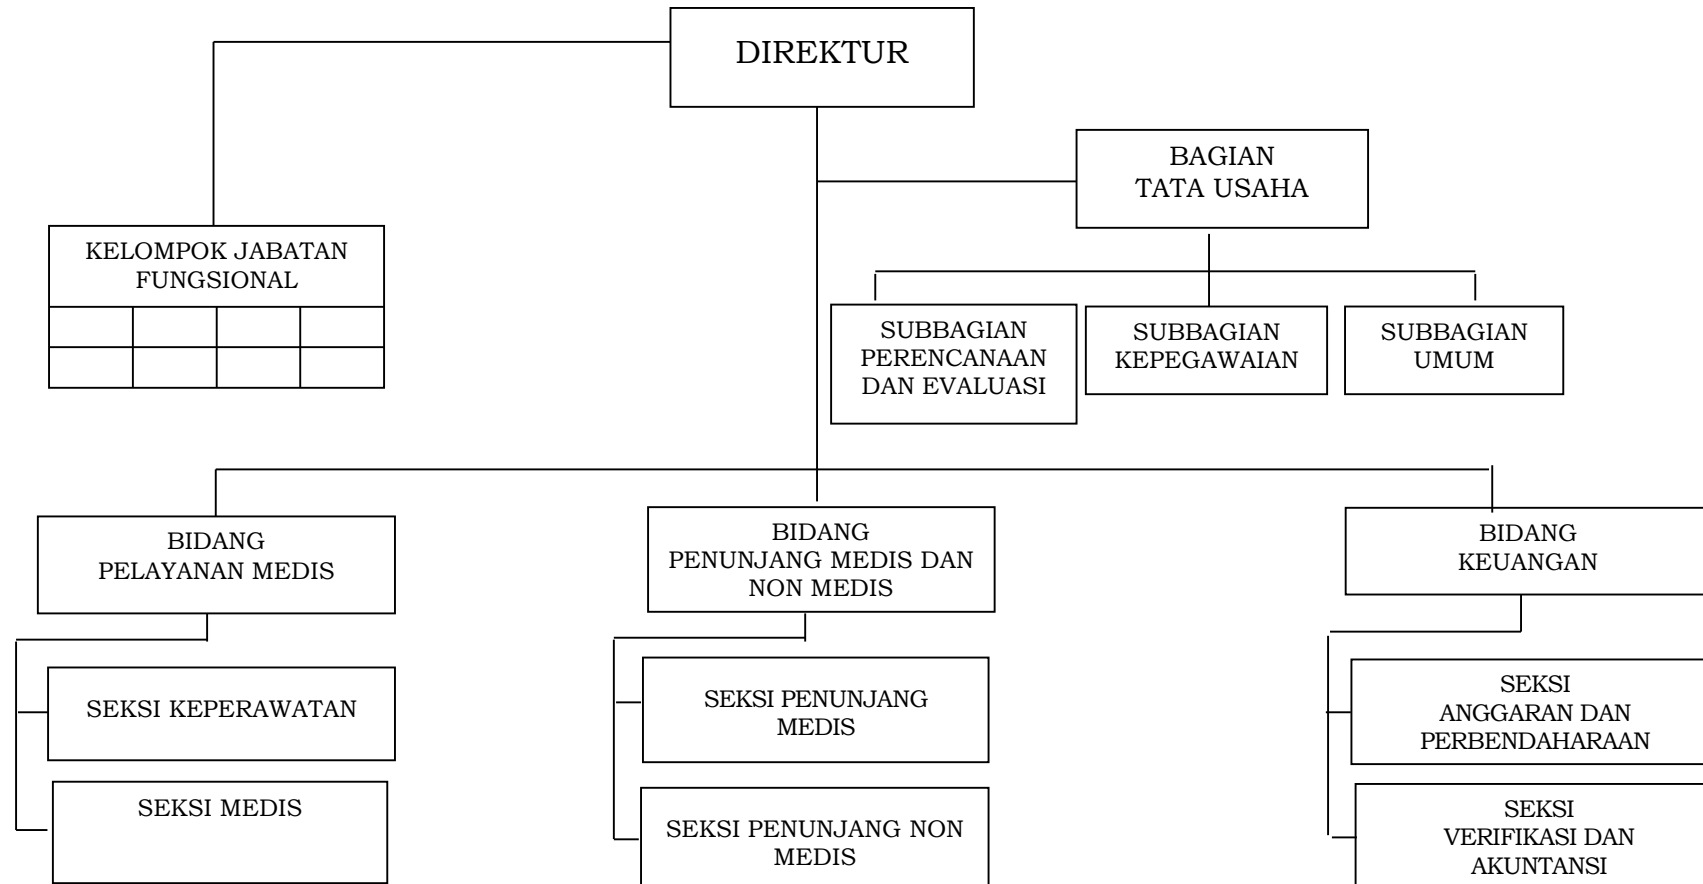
DIREKTUR

BAGIAN
TATA USAHA

KELOMPOK JABATAN
FUNGSIONAL

SUBBAGIAN
PERENCANAAN
DAN EVALUASI

SUBBAGIAN
KEPEGAWAIAN

SUBBAGIAN
UMUM

BIDANG
PELAYANAN MEDIS

BIDANG
PENUNJANG MEDIS DAN
NON MEDIS

BIDANG
KEUANGAN

SEKSI KEPERAWATAN

SEKSI MEDIS

SEKSI PENUNJANG
MEDIS

SEKSI PENUNJANG NON
MEDIS

SEKSI
ANGGARAN DAN
PERBENDAHARAAN

SEKSI
VERIFIKASI DAN
AKUNTANSI